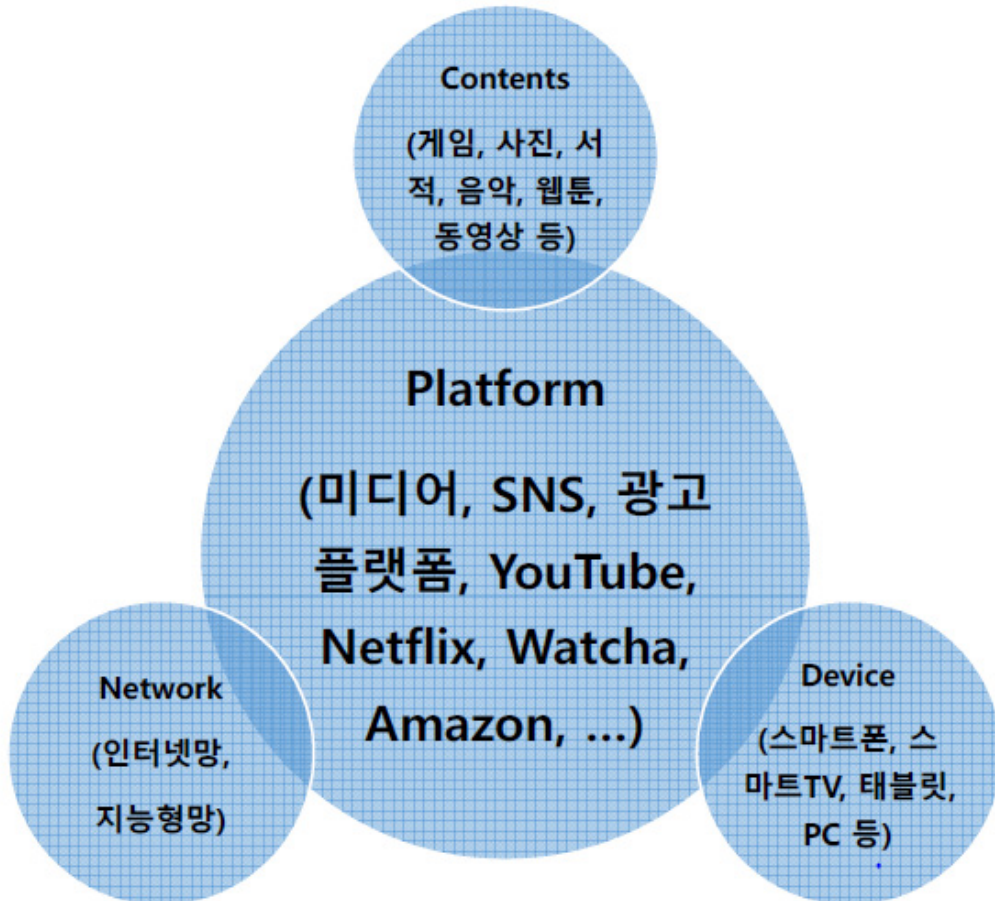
Contents

(게임, 사진, 서적, 음악, 웹툰, 동영상 등)

Platform

(미디어, SNS, 광고 플랫폼, YouTube, Netflix, Watcha, Amazon, …)

Network

(인터넷망, 지능형망)

Device

(스마트폰, 스마트TV, 태블릿, PC 등)